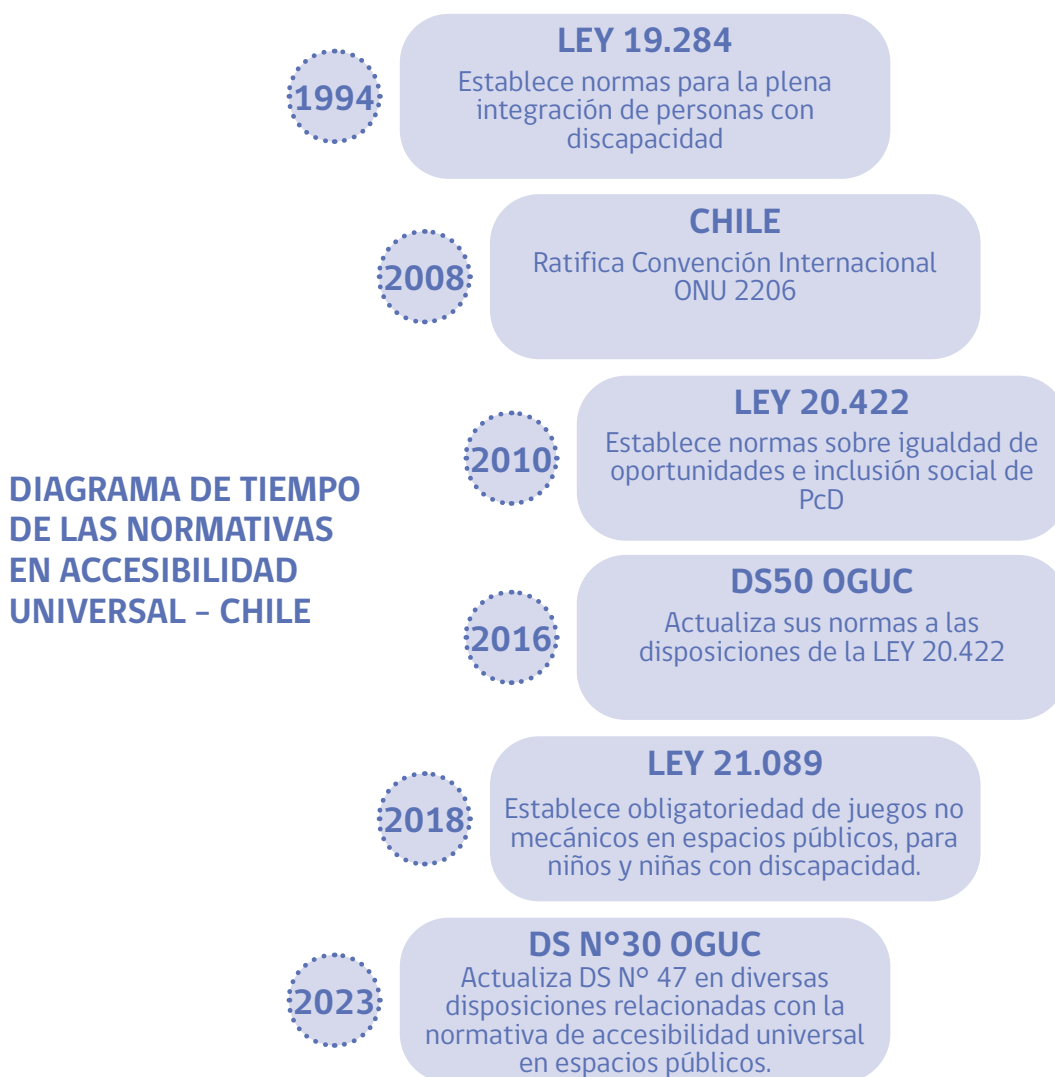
DIAGRAMA DE TIEMPO DE LAS NORMATIVAS EN ACCESIBILIDAD UNIVERSAL - CHILE

1994

LEY 19.284

Establece normas para la plena integración de personas con discapacidad

2008

CHILE

Ratifica Convención Internacional ONU 2206

2010

LEY 20.422

Establece normas sobre igualdad de oportunidades e inclusión social de PcD

2016

DS50 OGUC

Actualiza sus normas a las disposiciones de la LEY 20.422

2018

LEY 21.089

Establece obligatoriedad de juegos no mecánicos en espacios públicos, para niños y niñas con discapacidad.

2023

DS N°30 OGUC

Actualiza DS N° 47 en diversas disposiciones relacionadas con la normativa de accesibilidad universal en espacios públicos.